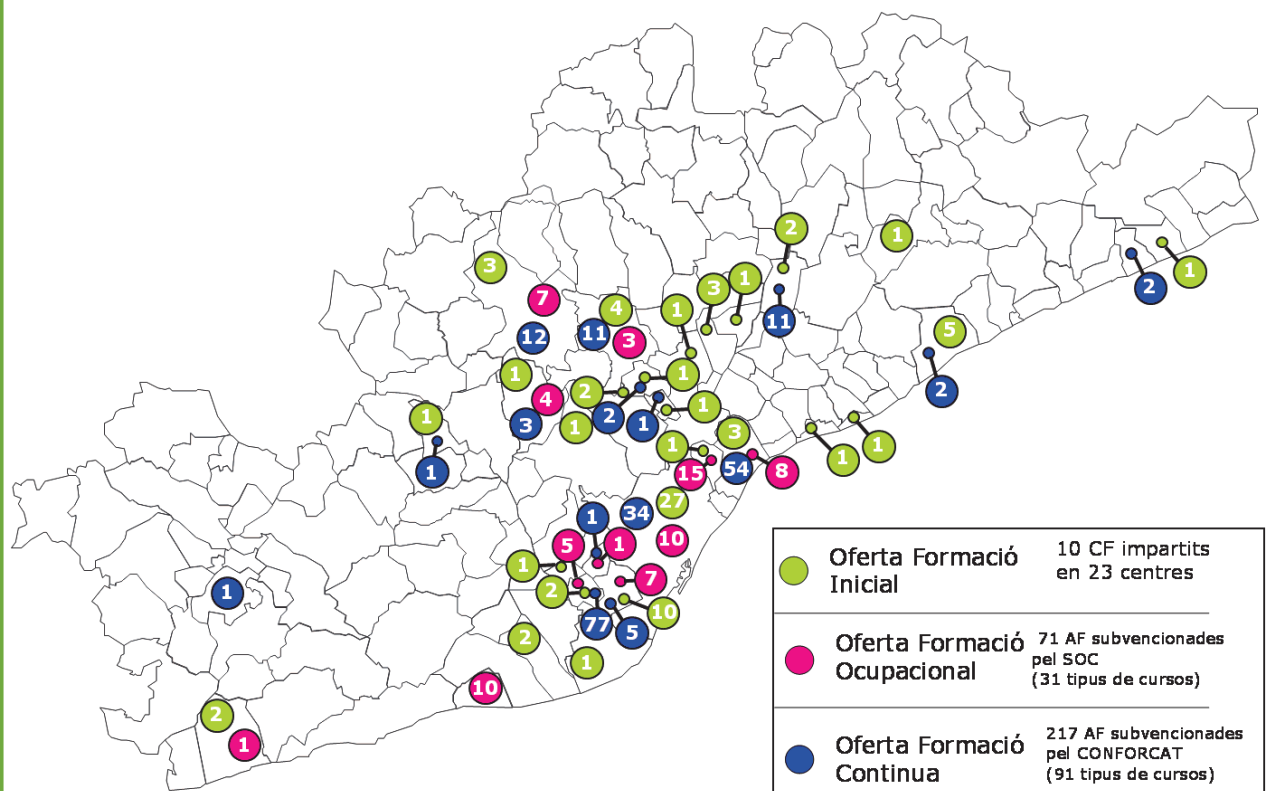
2
1
1
3
5
7
4
1
3
1
12
11
3
11
2
1
1
1
2
4
2
1
3
1
1
1
2
1
1
1
1
3
15
54
8
1
27
1
34
10
5
1
1
7
2
10
77
5
2
1
1
10
2
1

| Oferta Formació Inicial | 10 CF impartits en 23 centres |
|---|---|
| Oferta Formació Ocupacional | 71 AF subvencionades pel SOC (31 tipus de cursos) |
| Oferta Formació Continua | 217 AF subvencionades pel CONFORCAT (91 tipus de cursos) |